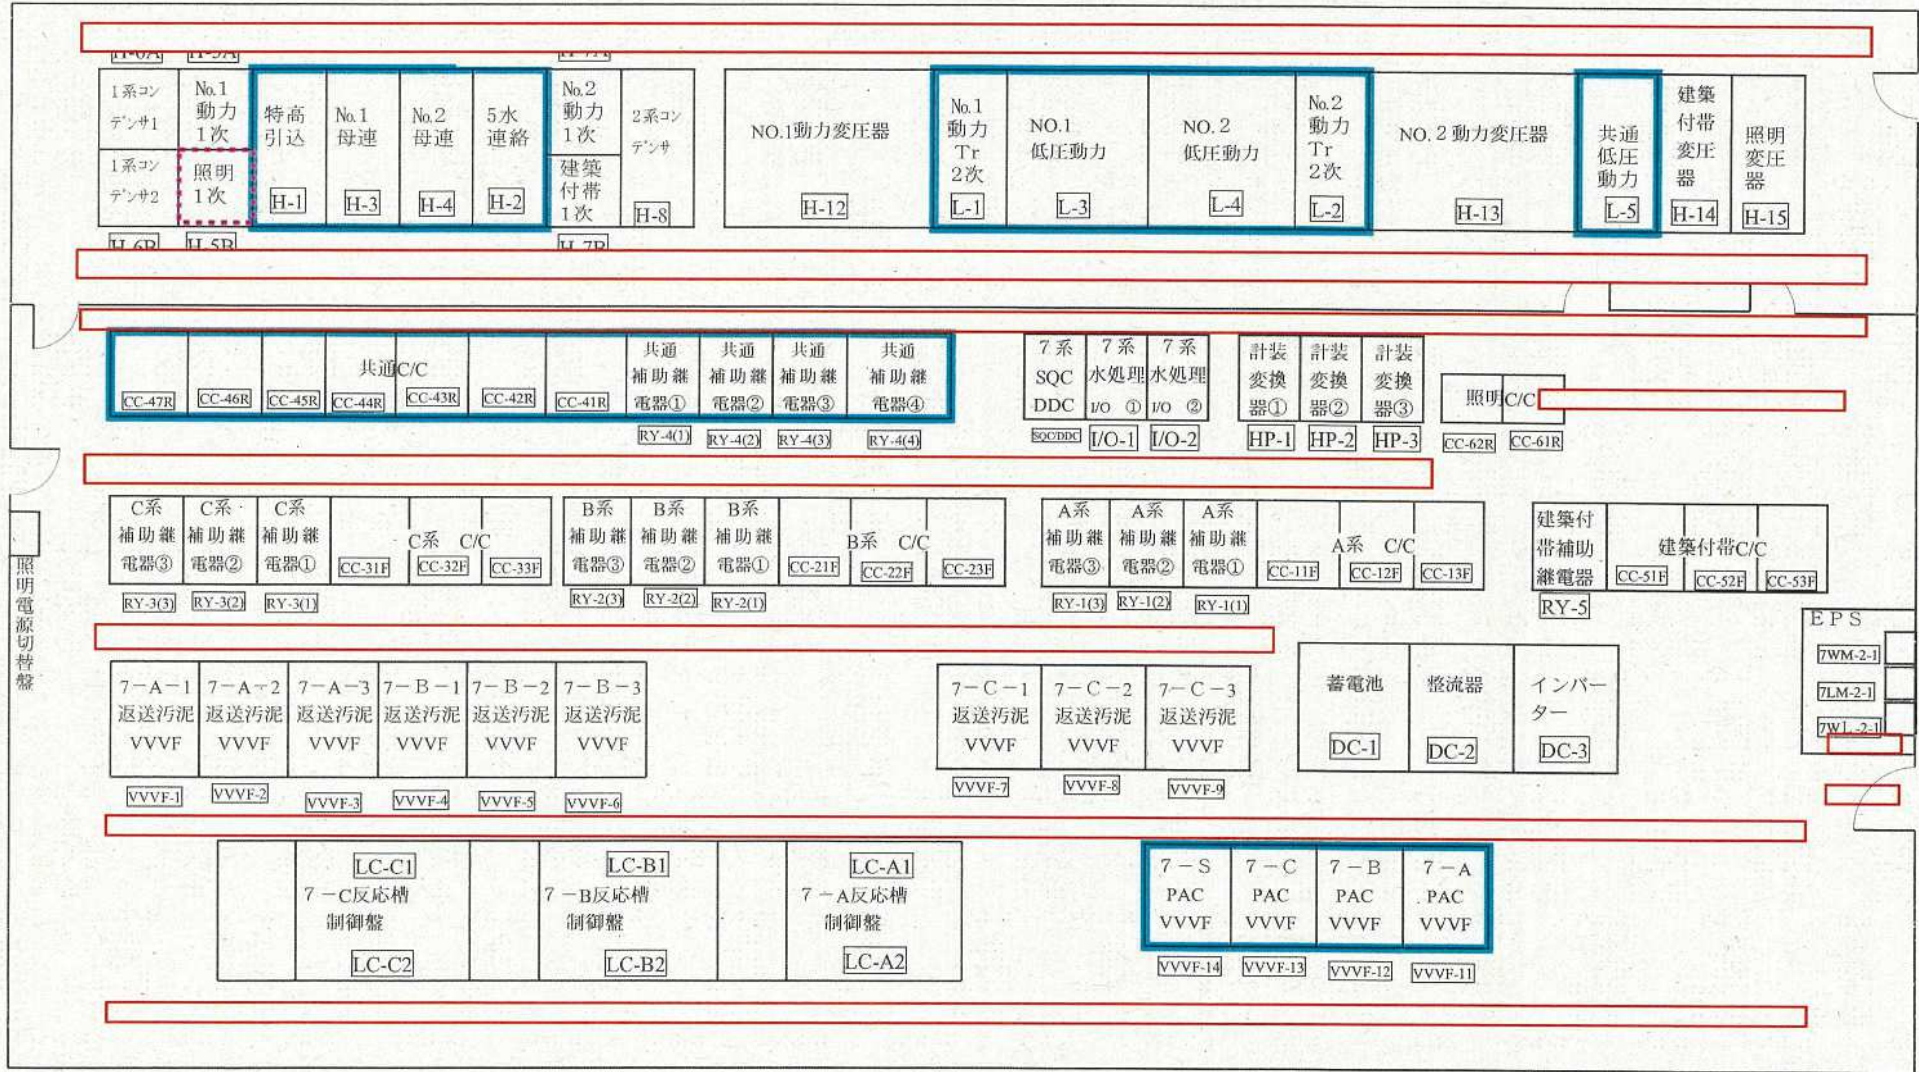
H-6A H-5A H-7A

1系コンデンサ1
1系コンデンサ2
No.1 動力 1次
照明 1次
特高 引込 H-1
No.1 母連 H-3
No.2 母連 H-4
5水 連絡 H-2
No.2 動力 1次
建築 付帯 1次
2系コンデンサ
H-8
NO.1動力変圧器 H-12
No.1 動力 Tr 2次 L-1
NO.1 低圧動力 L-3
NO.2 低圧動力 L-4
No.2 動力 Tr 2次 L-2
NO.2 動力変圧器 H-13
共通 低圧 動力 L-5
建築 付帯 変圧 器 H-14
照明 変圧 器 H-15

H-6B H-5B H-7B

共通C/C
CC-47R CC-46R CC-45R CC-44R CC-43R CC-42R CC-41R
共通 補助継 電器① RY-4(1)
共通 補助継 電器② RY-4(2)
共通 補助継 電器③ RY-4(3)
共通 補助継 電器④ RY-4(4)
7系 SQC DDC SQCDDC
7系 水処理 I/O ① I/O-1
7系 水処理 I/O ② I/O-2
計装 変換 器① HP-1
計装 変換 器② HP-2
計装 変換 器③ HP-3
照明C/C
CC-62R CC-61R

C系 補助継 電器③ RY-3(3)
C系 補助継 電器② RY-3(2)
C系 補助継 電器① RY-3(1)
C系 C/C
CC-31F CC-32F CC-33F
B系 補助継 電器③ RY-2(3)
B系 補助継 電器② RY-2(2)
B系 補助継 電器① RY-2(1)
B系 C/C
CC-21F CC-22F CC-23F
A系 補助継 電器③ RY-1(3)
A系 補助継 電器② RY-1(2)
A系 補助継 電器① RY-1(1)
A系 C/C
CC-11F CC-12F CC-13F
建築付 帯補助 継電器 RY-5
建築付帯C/C
CC-51F CC-52F CC-53F

照明電源切替盤

EPS
7WM-2-1
7LM-2-1
7WL-2-1

7-A-1 返送汚泥 VVVF VVVF-1
7-A-2 返送汚泥 VVVF VVVF-2
7-A-3 返送汚泥 VVVF VVVF-3
7-B-1 返送汚泥 VVVF VVVF-4
7-B-2 返送汚泥 VVVF VVVF-5
7-B-3 返送汚泥 VVVF VVVF-6
7-C-1 返送汚泥 VVVF VVVF-7
7-C-2 返送汚泥 VVVF VVVF-8
7-C-3 返送汚泥 VVVF VVVF-9
蓄電池 DC-1
整流器 DC-2
インバーター DC-3

LC-C1
7-C反応槽 制御盤
LC-C2
LC-B1
7-B反応槽 制御盤
LC-B2
LC-A1
7-A反応槽 制御盤
LC-A2
7-S PAC VVVF VVVF-14
7-C PAC VVVF VVVF-13
7-B PAC VVVF VVVF-12
7-A PAC VVVF VVVF-11